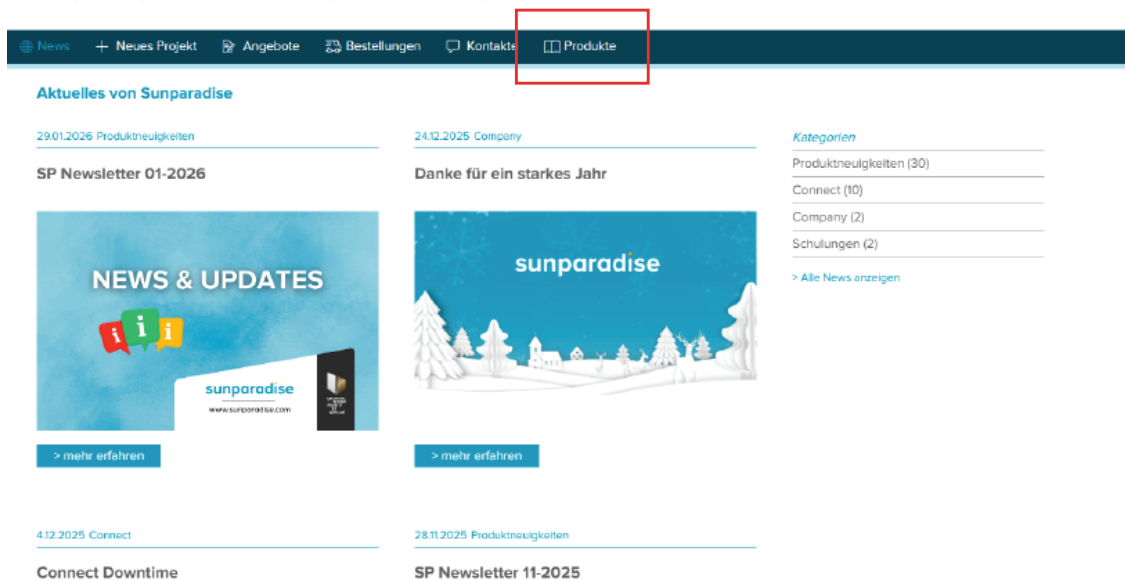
News + Neues Projekt Angebote Bestellungen Kontakte Produkte

Aktuelles von Sunparadise

29.01.2026 Produktneuigkeiten

SP Newsletter 01-2026

NEWS & UPDATES

i i i

sunparadise

www.sunparadise.com

> mehr erfahren

24.12.2025 Company

Danke für ein starkes Jahr

sunparadise

> mehr erfahren

Kategorien

Produktneuigkeiten (30)

Connect (10)

Company (2)

Schulungen (2)

> Alle News anzeigen

4.12.2025 Connect

Connect Downtime

28.11.2025 Produktneuigkeiten

SP Newsletter 11-2025